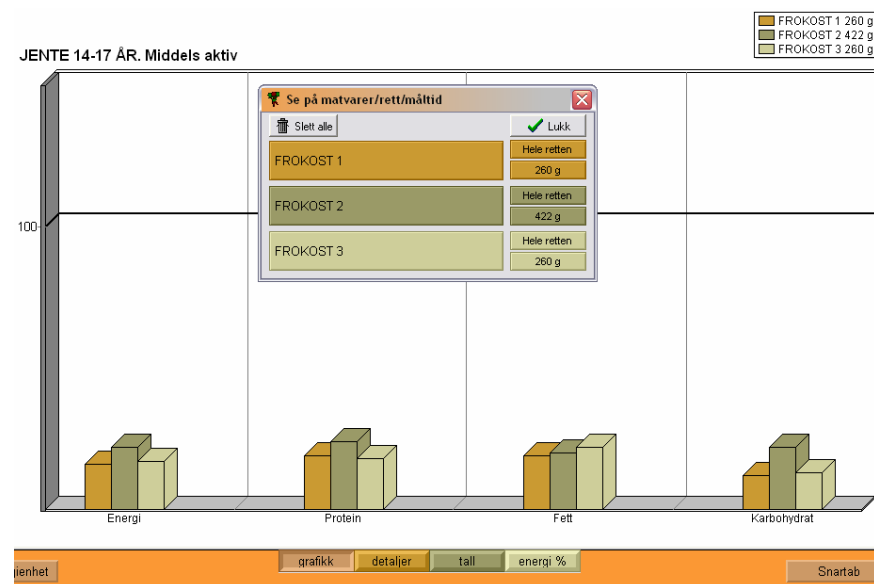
FROKOST 1 260 g
FROKOST 2 422 g
FROKOST 3 260 g

JENTE 14-17 ÅR. Middels aktiv

Se på matvarer/rett/måltid

Slett alle

Lukk

FROKOST 1

Hele retten

260 g

FROKOST 2

Hele retten

422 g

FROKOST 3

Hele retten

260 g

100

Energi

Protein

Fett

Karbohydrat

jenhet

grafikk

detaljer

tall

energi %

Snartab